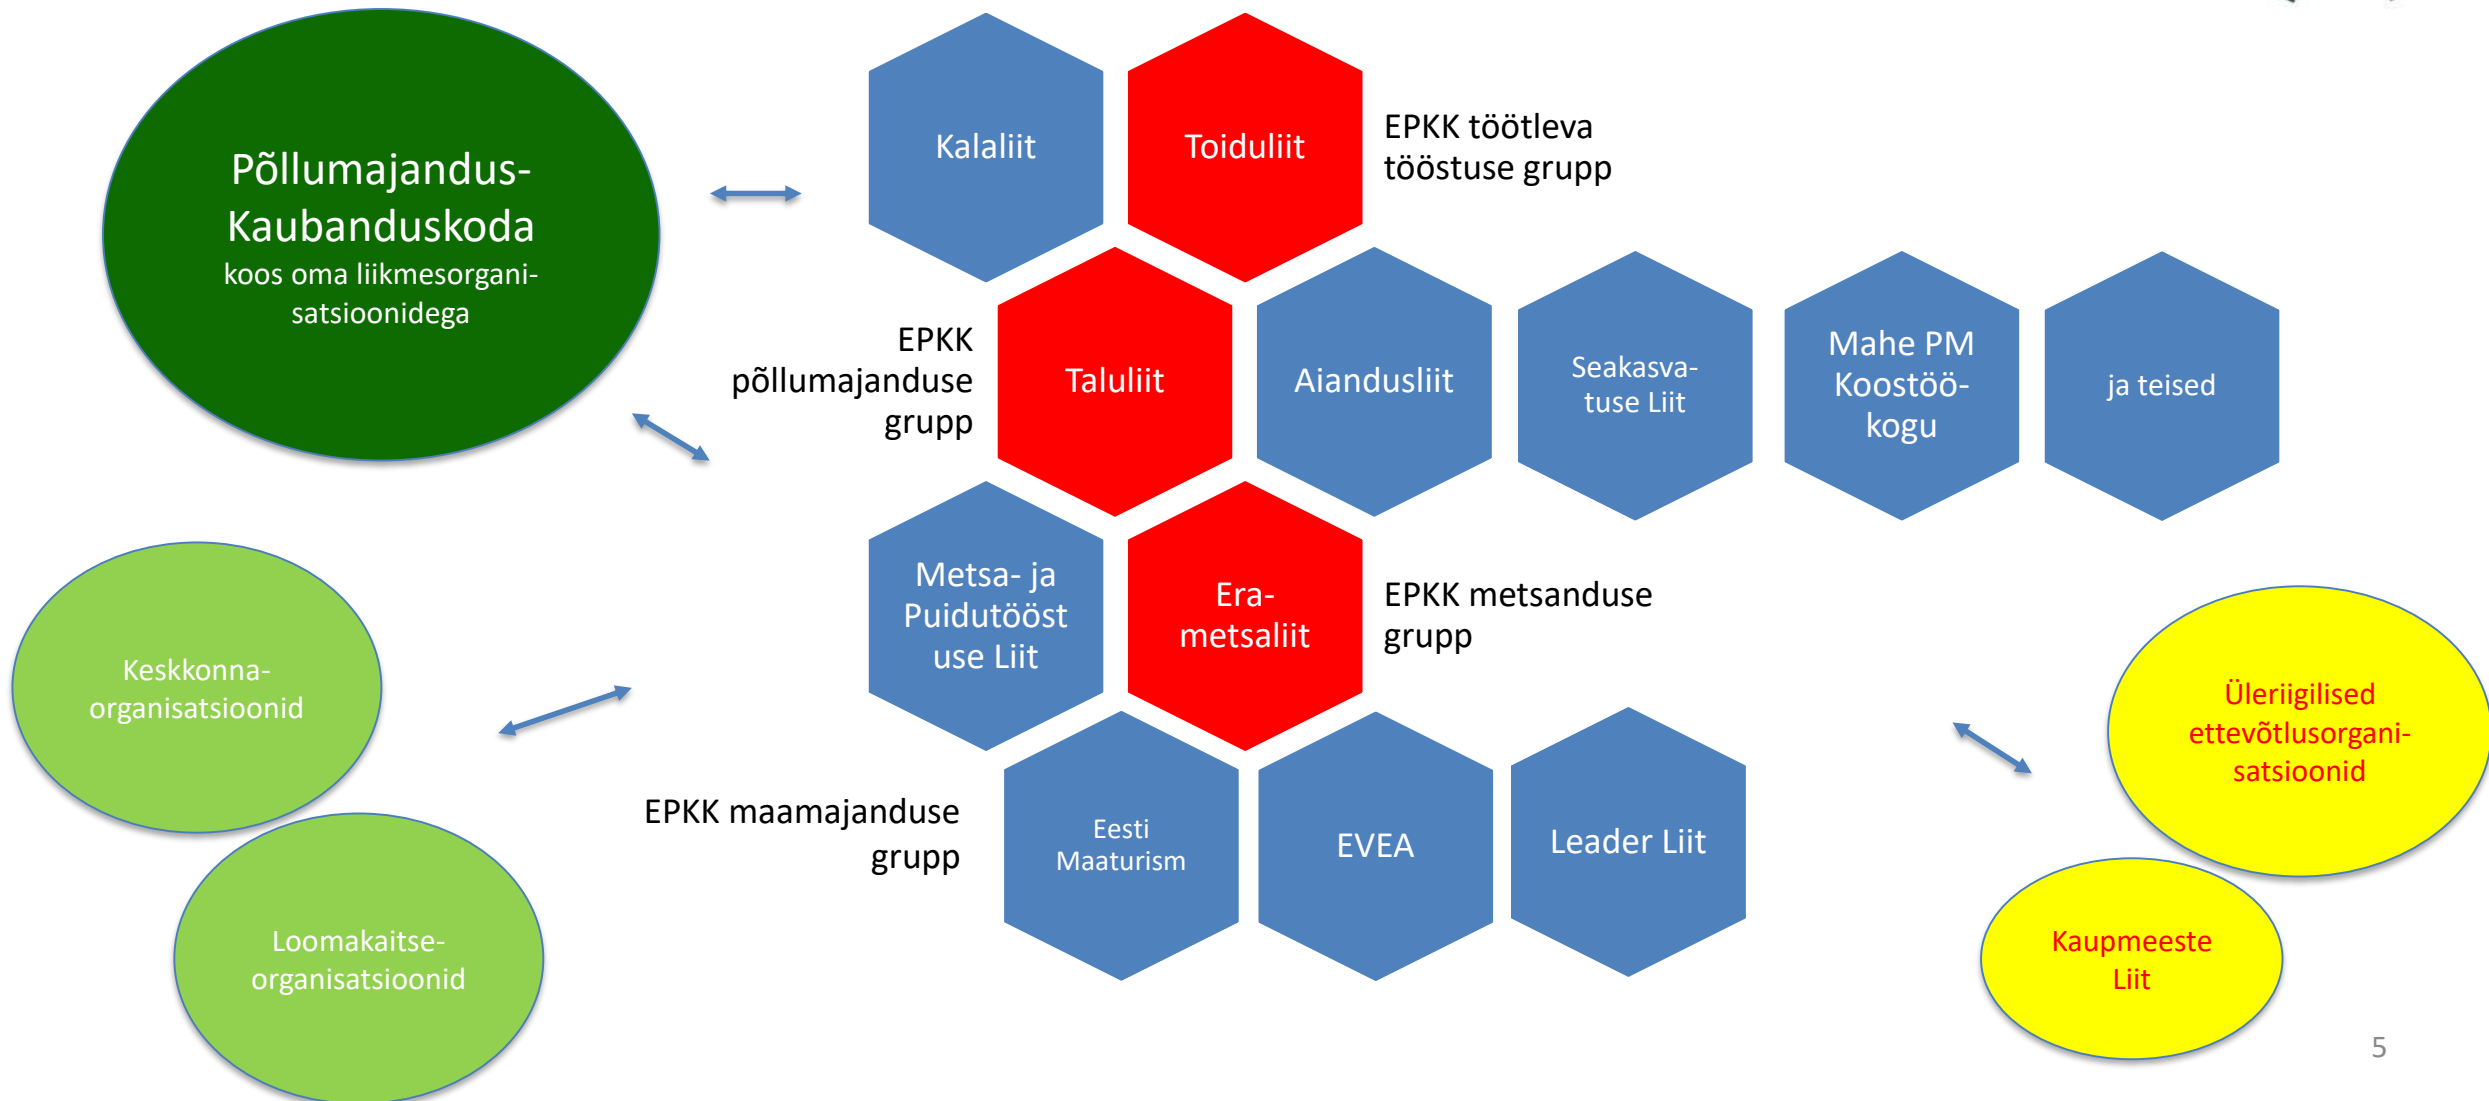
Põllumajandus-Kaubanduskoda
koos oma liikmesorganisatsioonidega

Kalaliit

Toiduliit

EPKK töötleva tööstuse grupp

EPKK põllumajanduse grupp

Taluliit

Aiandusliit

Seakasvatuse Liit

Mahe PM Koostöökogu

ja teised

Metsa- ja Puidutööstuse Liit

Erametsaliit

EPKK metsanduse grupp

Keskkonnaorganisatsioonid

Loomakaitseorganisatsioonid

EPKK maamajanduse grupp

Eesti Maaturism

EVEA

Leader Liit

Üleriigilised ettevõtlusorganisatsioonid

Kaupmeeste Liit

5